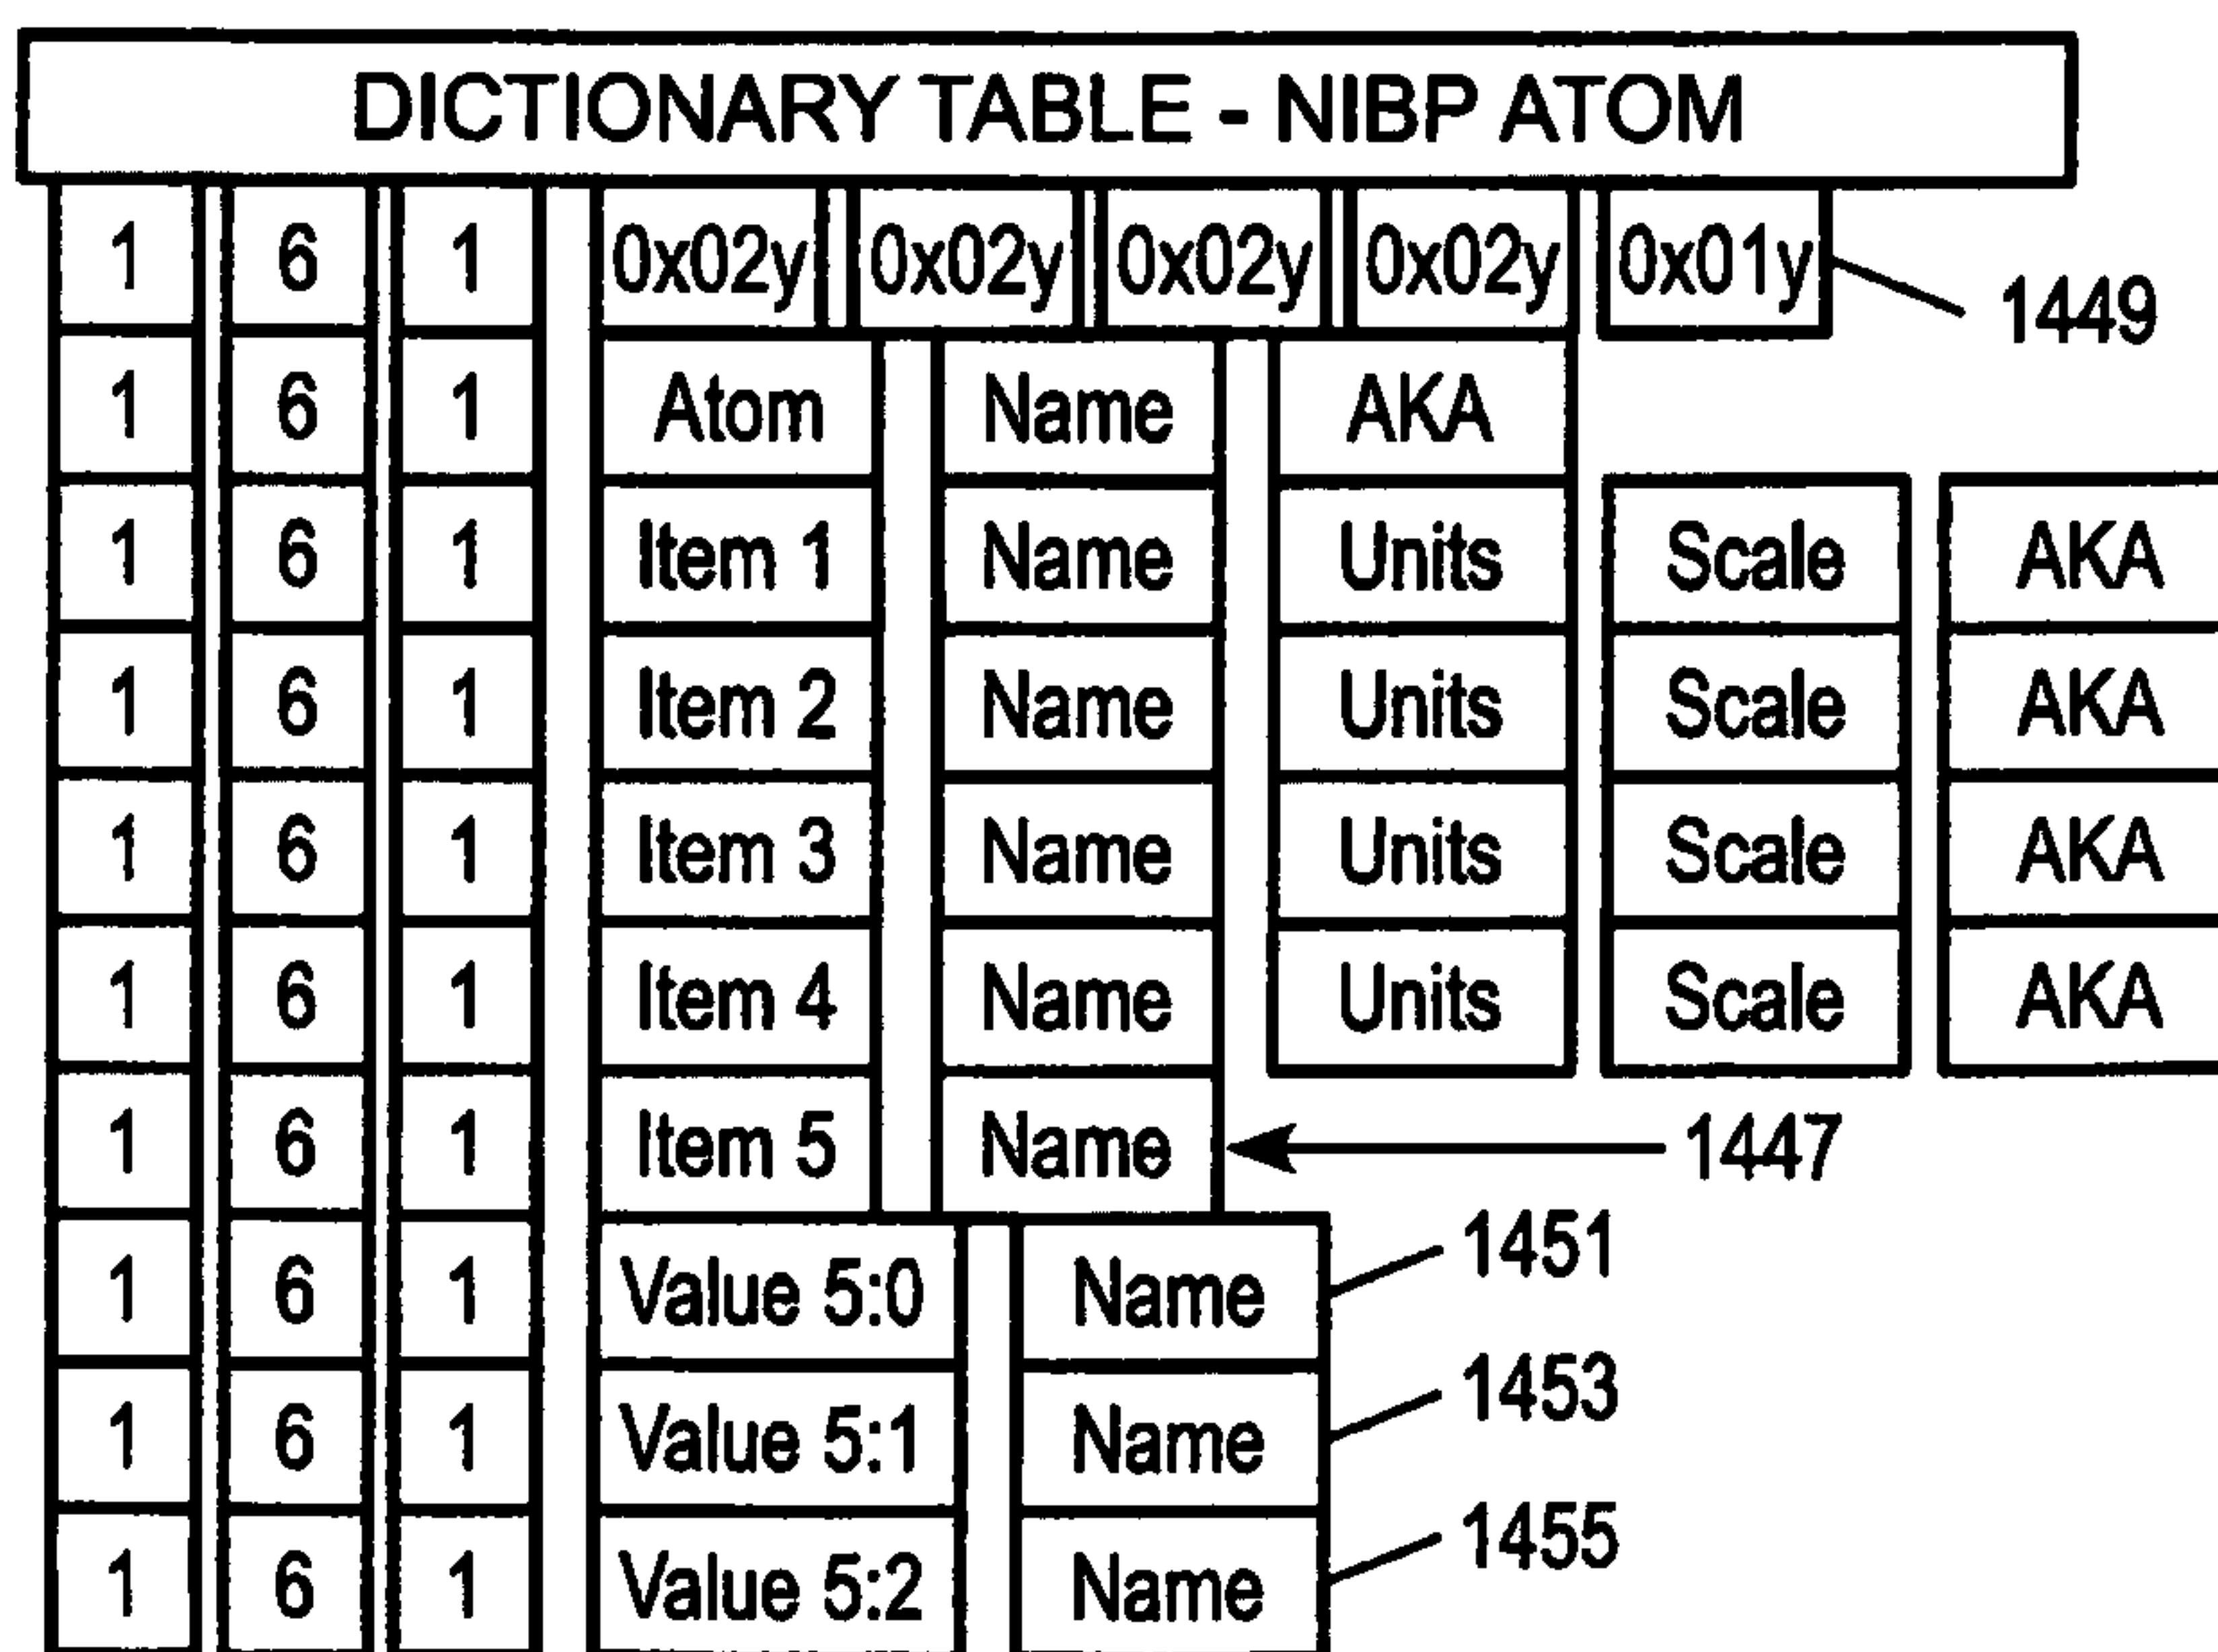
DICTIONARY TABLE - NIBP ATOM

| | | | | | | | |
|---|---|---|---|---|---|---|---|
| 1 | 6 | 1 | 0x02y | 0x02y | 0x02y | 0x02y | 0x01y |
| 1 | 6 | 1 | Atom | Name | AKA | | |
| 1 | 6 | 1 | Item 1 | Name | Units | Scale | AKA |
| 1 | 6 | 1 | Item 2 | Name | Units | Scale | AKA |
| 1 | 6 | 1 | Item 3 | Name | Units | Scale | AKA |
| 1 | 6 | 1 | Item 4 | Name | Units | Scale | AKA |
| 1 | 6 | 1 | Item 5 | Name | | | |
| 1 | 6 | 1 | Value 5:0 | Name | | | |
| 1 | 6 | 1 | Value 5:1 | Name | | | |
| 1 | 6 | 1 | Value 5:2 | Name | | | |

1449
1447
1451
1453
1455